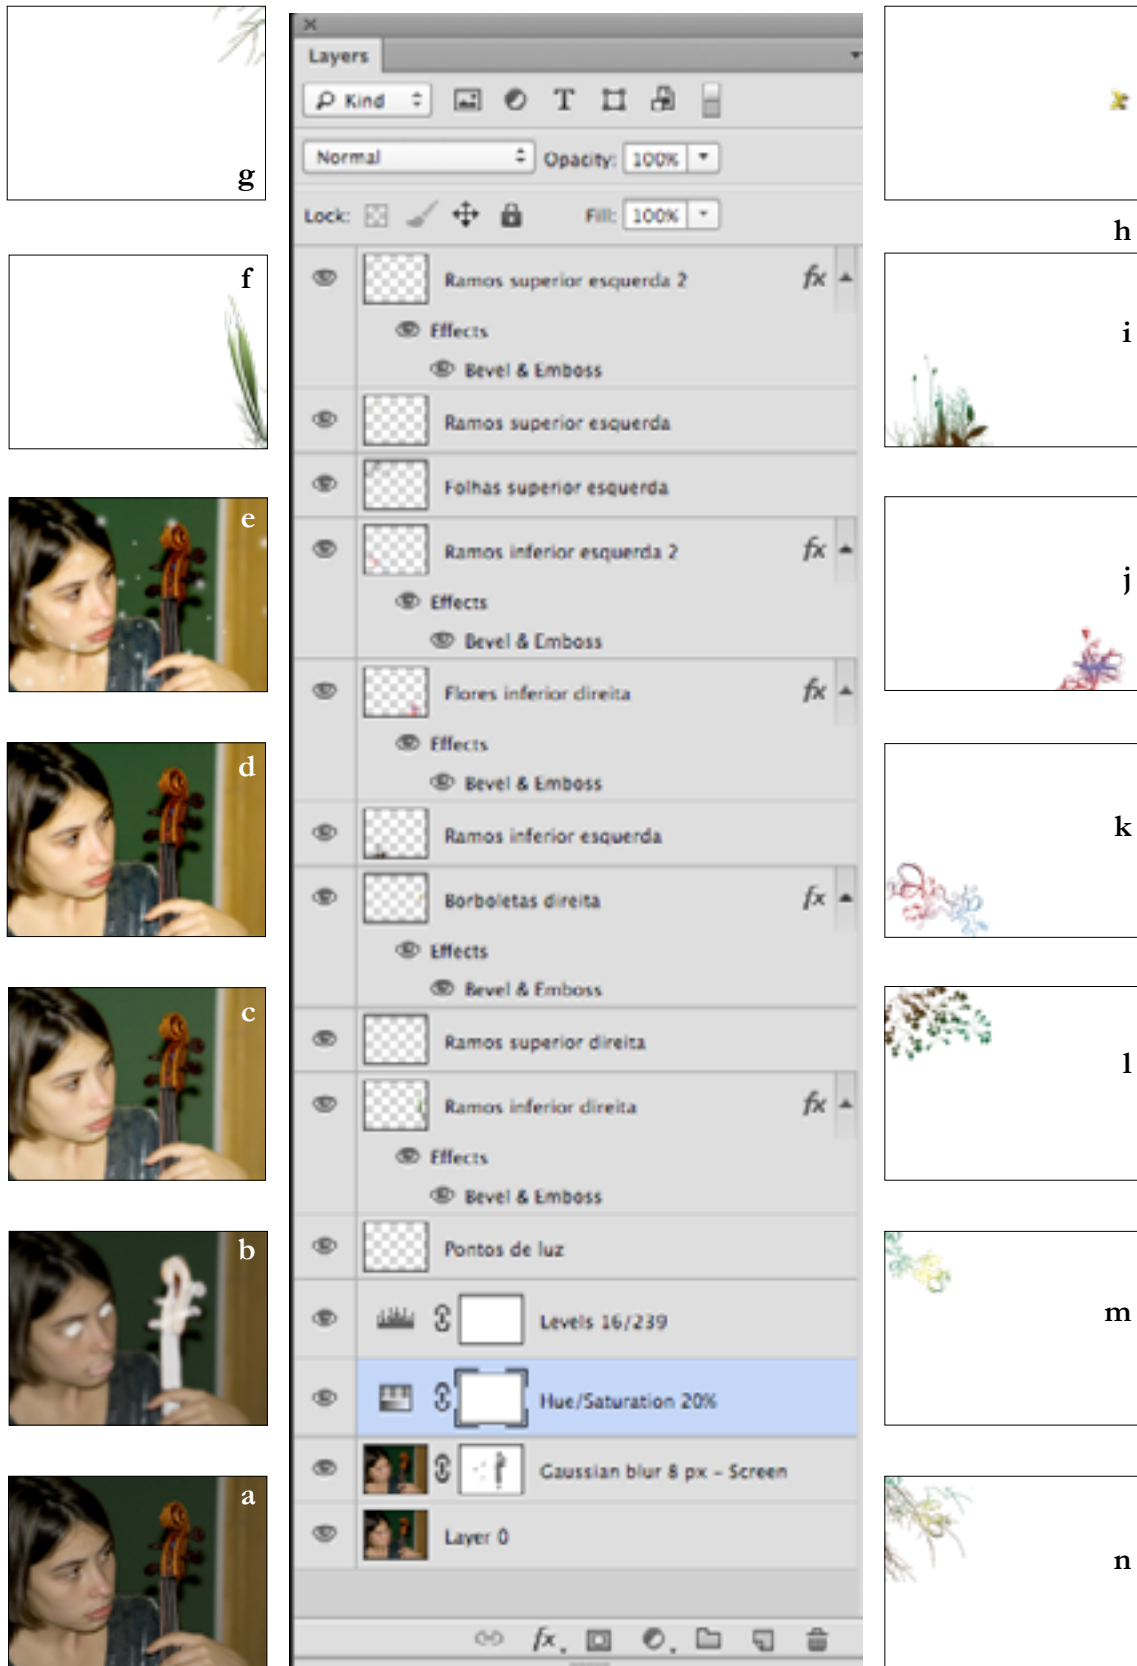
g

f

e

d

c

b

a

Layers

Kind

Normal

Opacity: 100%

Lock:

Fill: 100%

Ramos superior esquerda 2 fx

Effects

Bevel & Emboss

Ramos superior esquerda

Folhas superior esquerda

Ramos inferior esquerda 2 fx

Effects

Bevel & Emboss

Flores inferior direita fx

Effects

Bevel & Emboss

Ramos inferior esquerda

Borboletas direita fx

Effects

Bevel & Emboss

Ramos superior direita

Ramos inferior direita fx

Effects

Bevel & Emboss

Pontos de luz

Levels 16/239

Hue/Saturation 20%

Gaussian blur 8 px - Screen

Layer 0

h

i

j

k

l

m

n